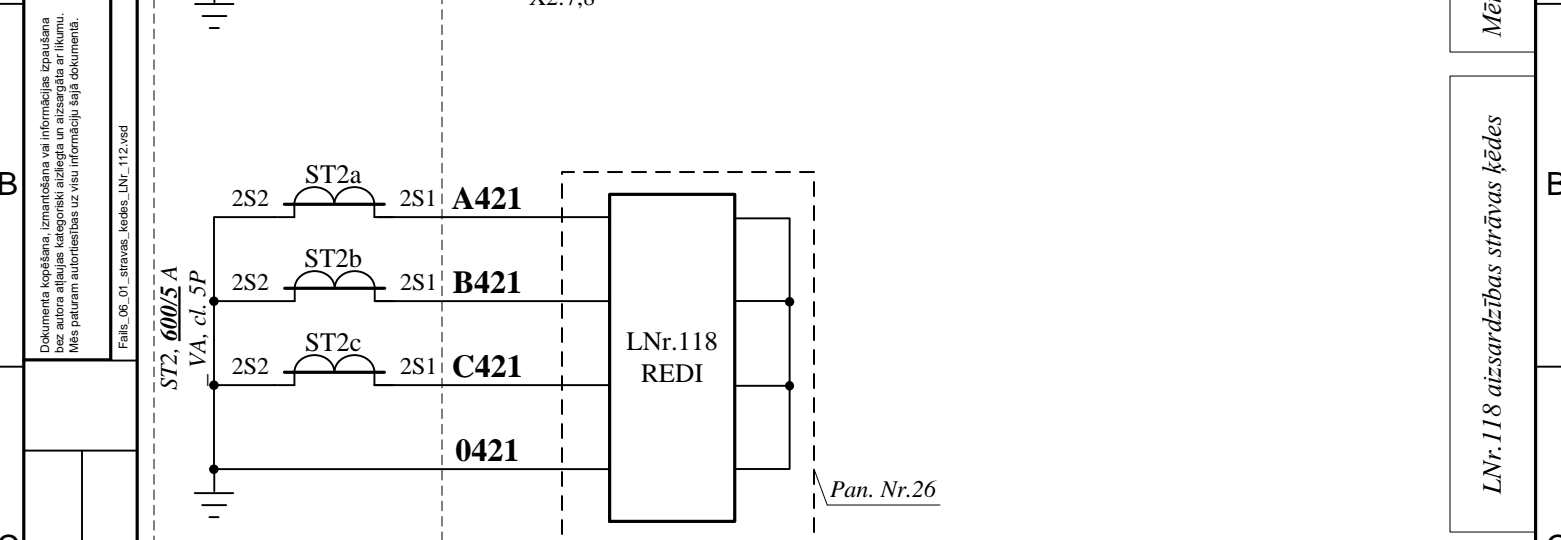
Dokumenta kopēšana, izmantošana vai informācijas izpaušana bez autora atļaujas kategoriski aizliegta un aizsargāta ar likumu. Mēs paturam autortiesības uz visu informāciju šajā dokumentā.

Fails_06_01_stravas_kedes_LNr_112.vsd

X2:7,8

B

ST2, 600/5 A
VA, cl. 5P

2S2 ST2a 2S1 A421
2S2 ST2b 2S1 B421
2S2 ST2c 2S1 C421
0421

LNr.118
REDI

Pan. Nr.26

Mē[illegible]

LNr.118 aizsardzības strāvas ķēdes

B

C

C